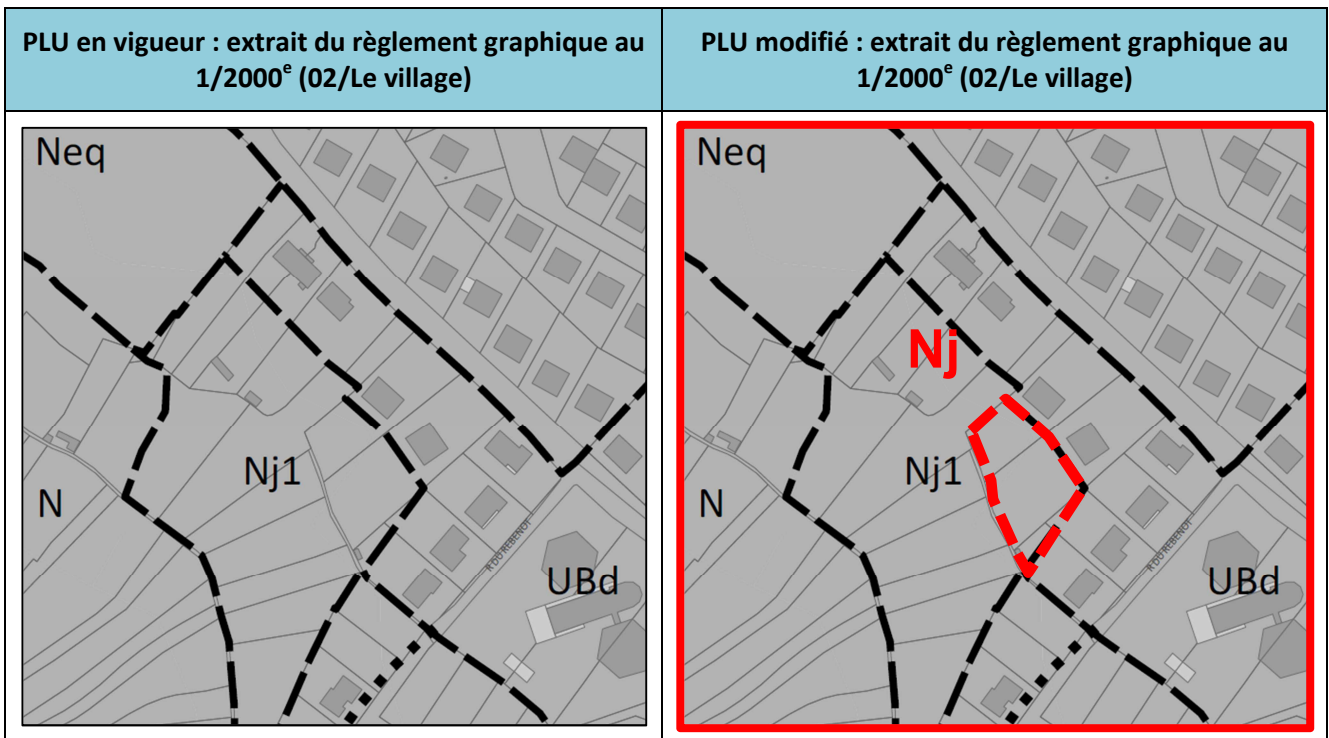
| PLU en vigueur : extrait du règlement graphique au 1/2000$^e$ (02/Le village) | PLU modifié : extrait du règlement graphique au 1/2000$^e$ (02/Le village) |
|---|---|
| Neq<br>Nj1<br>N<br>UBd<br>R DU REBENOT | Neq<br>Nj<br>Nj1<br>N<br>UBd<br>R DU REBENOT |